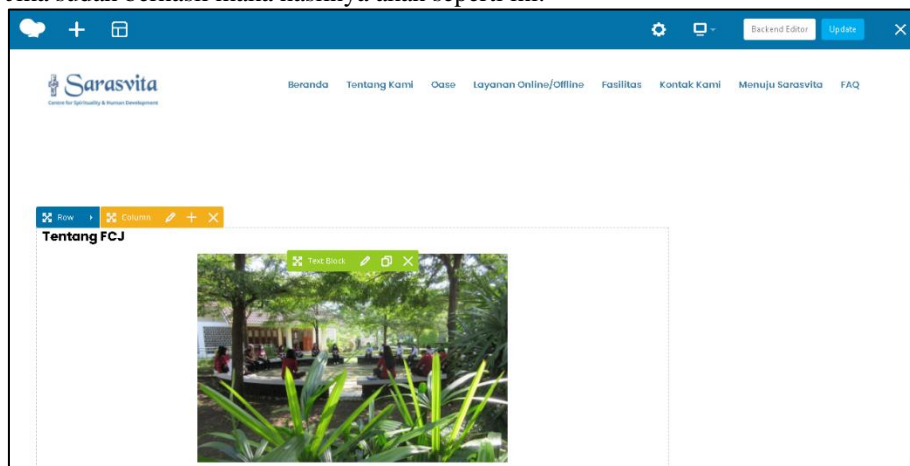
Jika sudah berhasil maka hasilnya akan seperti ini.

Backend Editor
Update

Sarasvita
Centre for Spirituality & Human Development

Beranda Tentang Kami Oase Layanan Online/Offline Fasilitas Kontak Kami Menuju Sarasvita FAQ

Row
Column

Tentang FCJ

Text Block